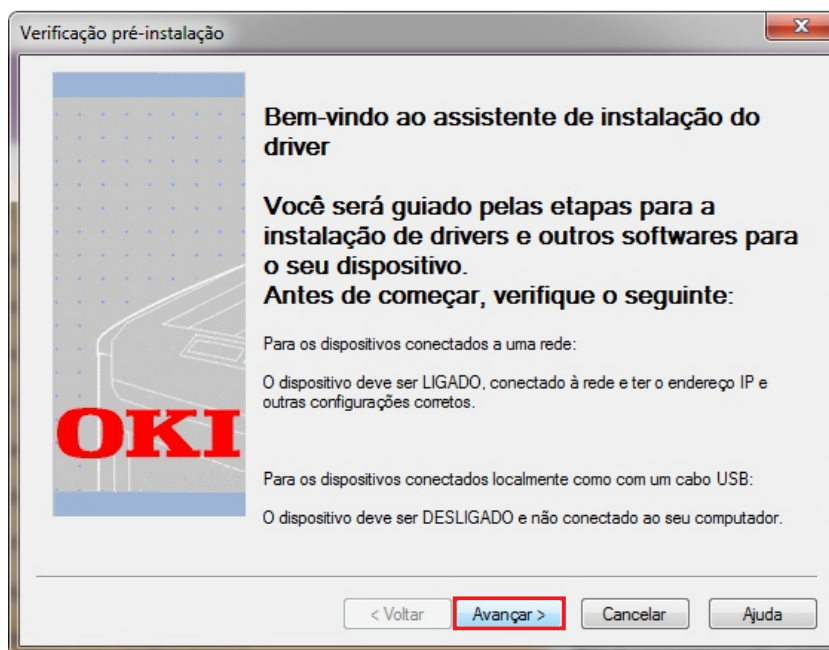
Verificação pré-instalação

OKI

Bem-vindo ao assistente de instalação do driver

Você será guiado pelas etapas para a instalação de drivers e outros softwares para o seu dispositivo.
Antes de começar, verifique o seguinte:

Para os dispositivos conectados a uma rede:

O dispositivo deve ser LIGADO, conectado à rede e ter o endereço IP e outras configurações corretos.

Para os dispositivos conectados localmente como com um cabo USB:

O dispositivo deve ser DESLIGADO e não conectado ao seu computador.

< Voltar | Avançar > | Cancelar | Ajuda